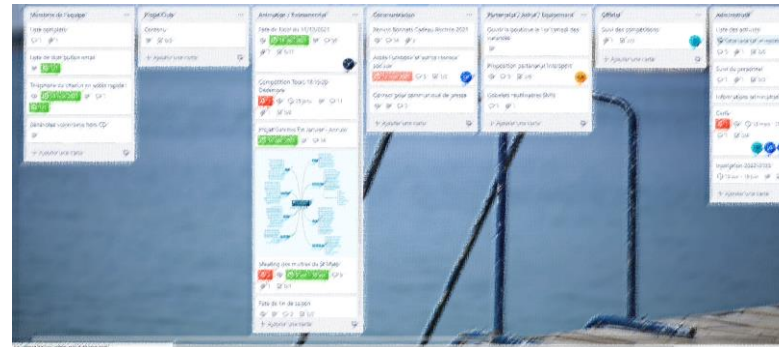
Membres de l'équipe
Liste adhérents
Liste de diffusion email
Trombinoscope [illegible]
Bénévoles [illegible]
+ Ajouter une carte

Projet Club
Contenu
+ Ajouter une carte

Animation / Evènementiel
Fête de l'été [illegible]
Compétition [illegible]
Projet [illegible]
Meeting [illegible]
Fête de fin de saison
+ Ajouter une carte

Communication
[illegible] Cadeau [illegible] 2021
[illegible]
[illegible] presse
+ Ajouter une carte

Partenariat / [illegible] / Equipement
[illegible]
Proposition partenariat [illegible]
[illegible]
+ Ajouter une carte

Officiel
Suivi des compétitions
+ Ajouter une carte

Administratif
Liste des activités
Suivi du personnel
Informations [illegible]
Coûts
Inscription 2021-2022
+ Ajouter une carte